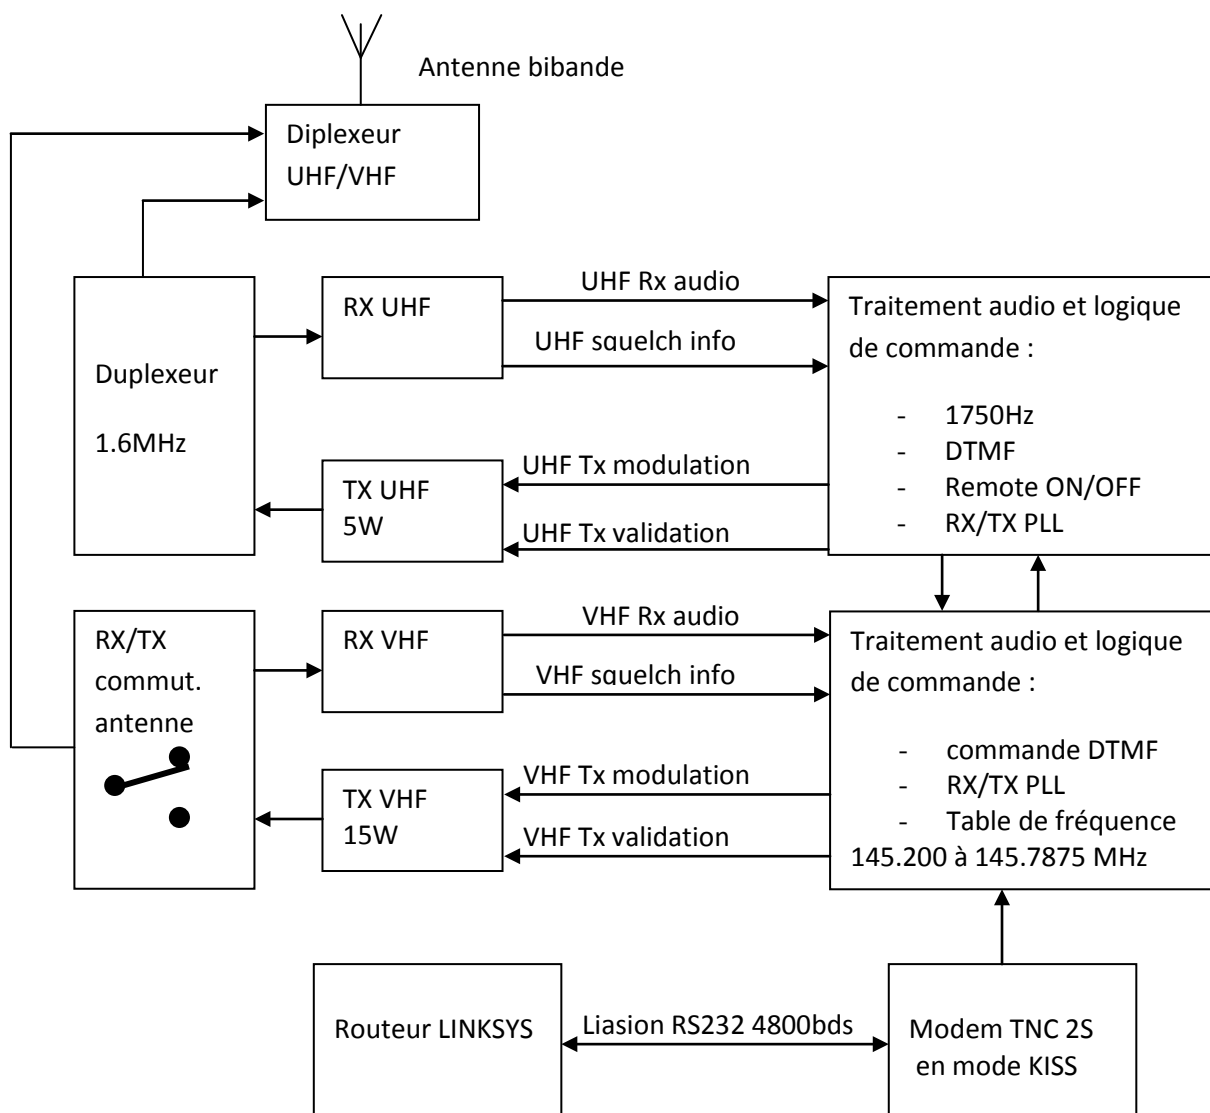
Antenne bibande

Diplexeur
UHF/VHF

Duplexeur

1.6MHz

RX UHF

UHF Rx audio

UHF squelch info

Traitement audio et logique de commande :

- 1750Hz
- DTMF
- Remote ON/OFF
- RX/TX PLL

TX UHF
5W

UHF Tx modulation

UHF Tx validation

RX/TX
commut.
antenne

RX VHF

VHF Rx audio

VHF squelch info

Traitement audio et logique de commande :

- commande DTMF
- RX/TX PLL
- Table de fréquence
145.200 à 145.7875 MHz

TX VHF
15W

VHF Tx modulation

VHF Tx validation

Routeur LINKSYS

Liasion RS232 4800bds

Modem TNC 2S
en mode KISS